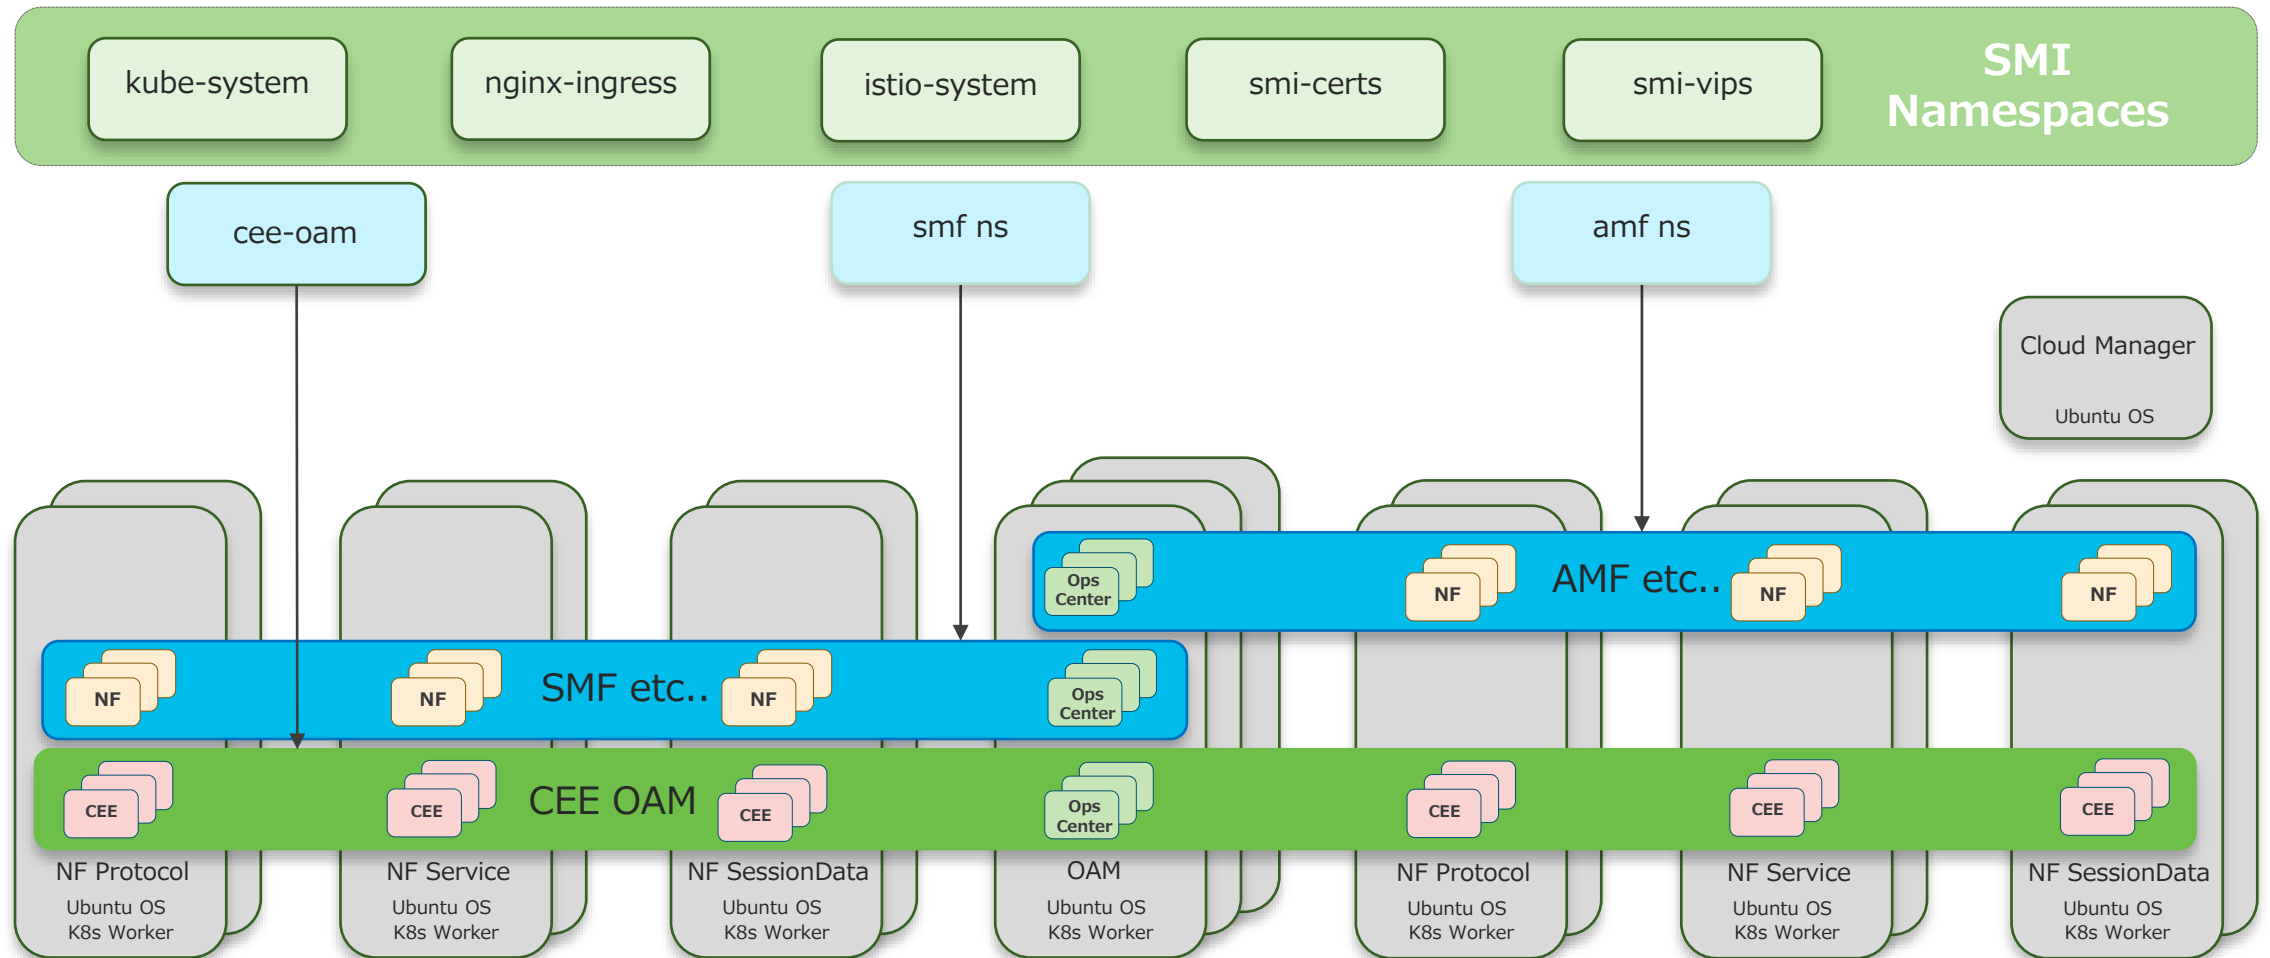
kube-system

nginx-ingress

istio-system

smi-certs

smi-vips

SMI Namespaces

cee-oam

smf ns

amf ns

Cloud Manager

Ubuntu OS

Ops Center

NF

AMF etc..

NF

NF

NF

NF

SMF etc..

NF

Ops Center

CEE

CEE

CEE OAM

CEE

Ops Center

CEE

CEE

CEE

NF Protocol
Ubuntu OS
K8s Worker

NF Service
Ubuntu OS
K8s Worker

NF SessionData
Ubuntu OS
K8s Worker

OAM
Ubuntu OS
K8s Worker

NF Protocol
Ubuntu OS
K8s Worker

NF Service
Ubuntu OS
K8s Worker

NF SessionData
Ubuntu OS
K8s Worker